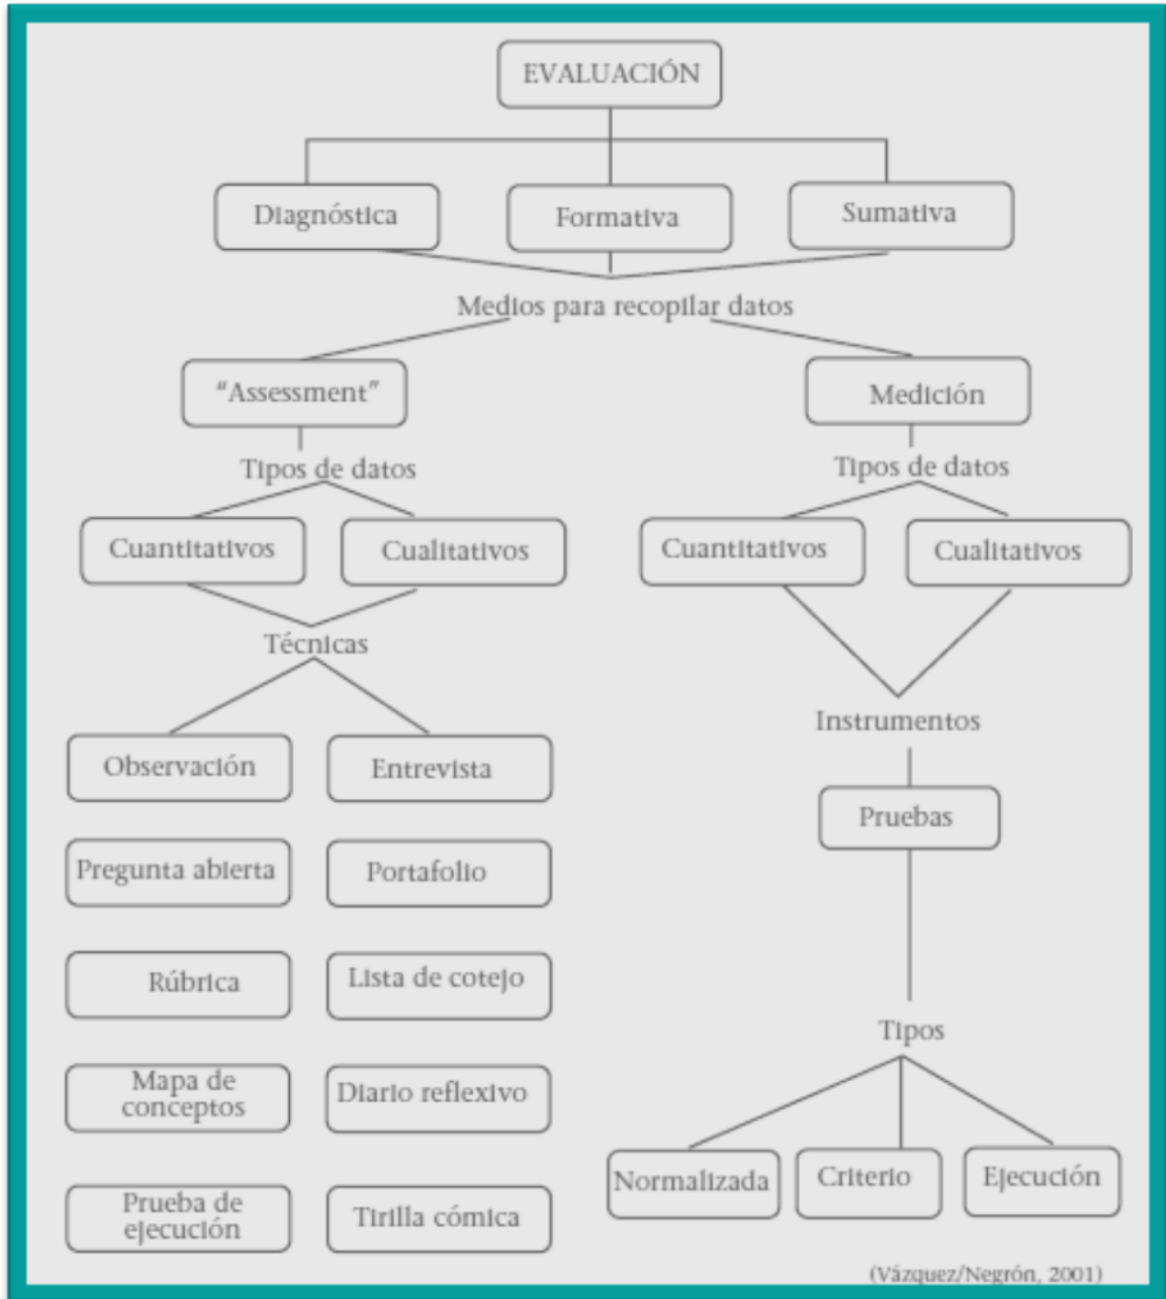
EVALUACIÓN

Diagnóstica

Formativa

Sumativa

Medios para recopilar datos

"Assessment"

Medición

Tipos de datos

Tipos de datos

Cuantitativos

Cualitativos

Cuantitativos

Cualitativos

Técnicas

Instrumentos

Observación

Entrevista

Pruebas

Pregunta abierta

Portafolio

Rúbrica

Lista de cotejo

Tipos

Mapa de conceptos

Diario reflexivo

Prueba de ejecución

Tirilla cómica

Normalizada

Criterio

Ejecución

(Vázquez/Negrón, 2001)